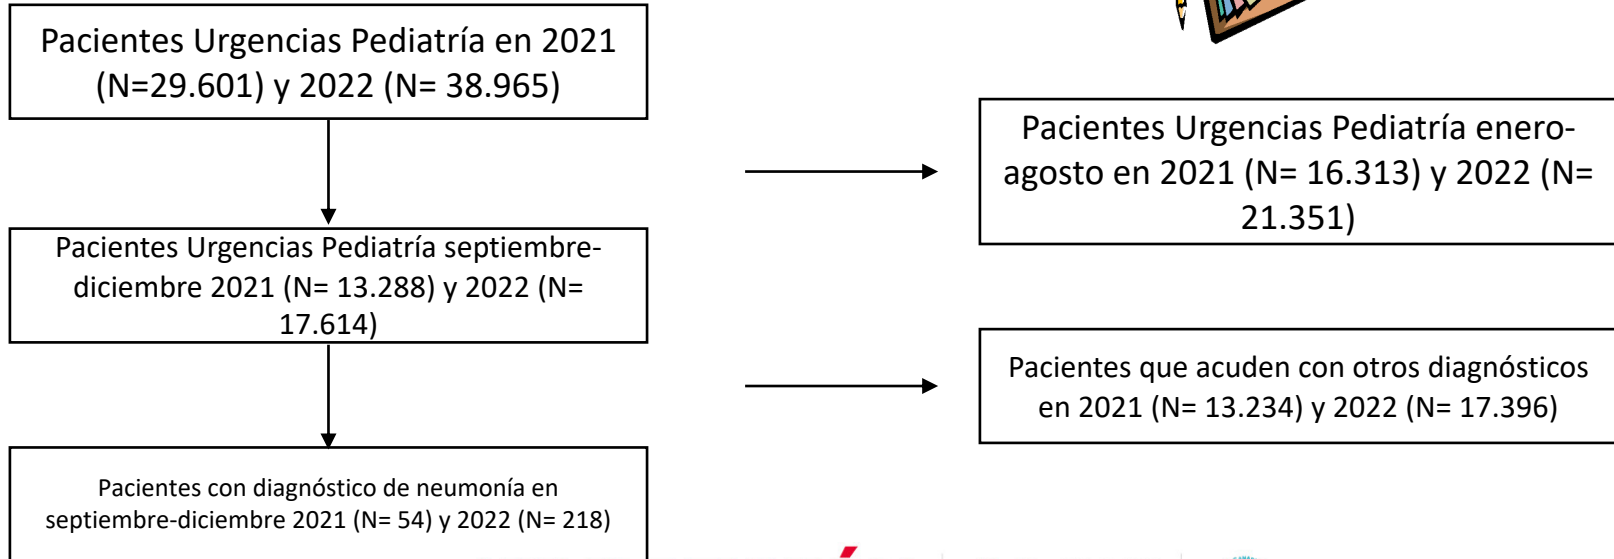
Pacientes Urgencias Pediatría en 2021 (N=29.601) y 2022 (N= 38.965)

Pacientes Urgencias Pediatría enero-agosto en 2021 (N= 16.313) y 2022 (N= 21.351)

Pacientes Urgencias Pediatría septiembre-diciembre 2021 (N= 13.288) y 2022 (N= 17.614)

Pacientes que acuden con otros diagnósticos en 2021 (N= 13.234) y 2022 (N= 17.396)

Pacientes con diagnóstico de neumonía en septiembre-diciembre 2021 (N= 54) y 2022 (N= 218)